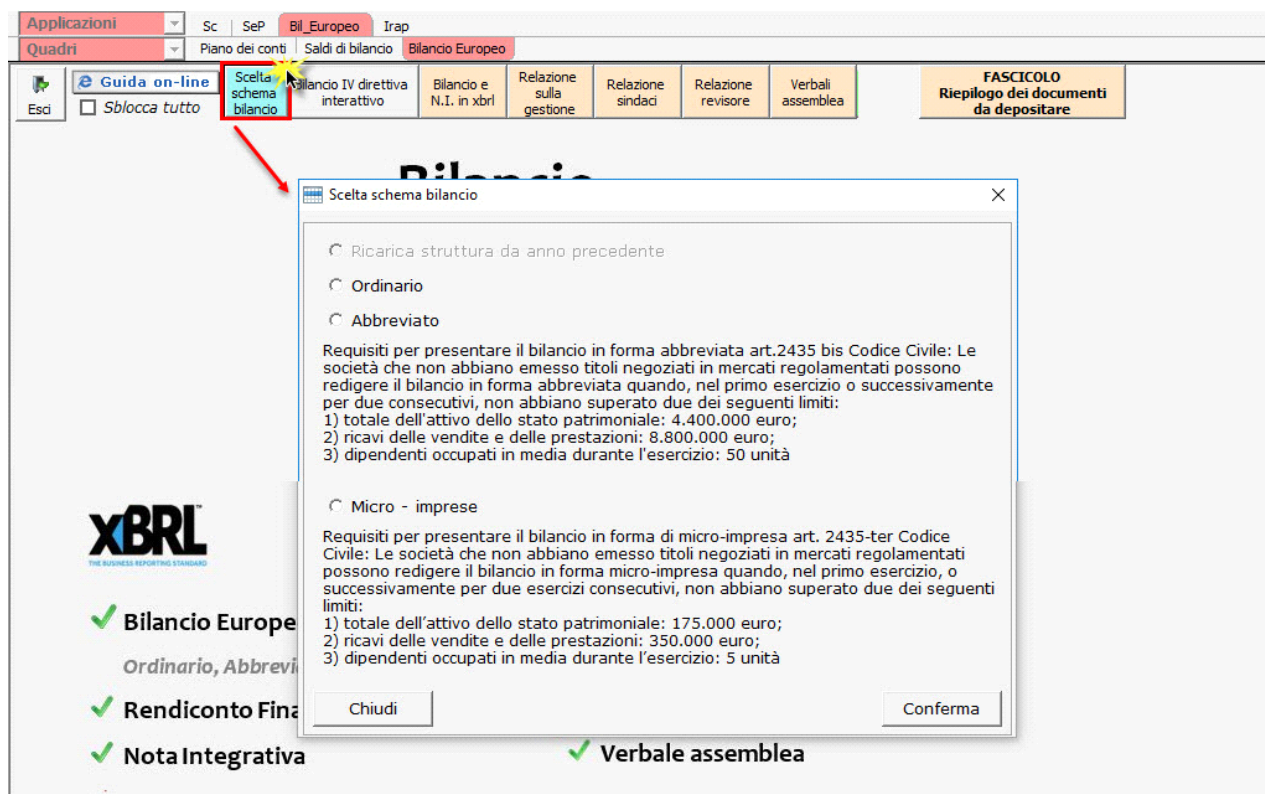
Applicazioni
Quadri
Sc | SeP | Bil_Europeo | Irap
Piano dei conti | Saldi di bilancio | Bilancio Europeo

Esci
Guida on-line
Sblocca tutto
Scelta schema bilancio
Bilancio IV direttiva interattivo
Bilancio e N.I. in xbrl
Relazione sulla gestione
Relazione sindaci
Relazione revisore
Verbali assemblea
FASCICOLO Riepilogo dei documenti da depositare

Bilancio

Scelta schema bilancio

Ricarica struttura da anno precedente

Ordinario

Abbreviato

Requisiti per presentare il bilancio in forma abbreviata art.2435 bis Codice Civile: Le società che non abbiano emesso titoli negoziati in mercati regolamentati possono redigere il bilancio in forma abbreviata quando, nel primo esercizio o successivamente per due consecutivi, non abbiano superato due dei seguenti limiti:
1) totale dell'attivo dello stato patrimoniale: 4.400.000 euro;
2) ricavi delle vendite e delle prestazioni: 8.800.000 euro;
3) dipendenti occupati in media durante l'esercizio: 50 unità

Micro - imprese

Requisiti per presentare il bilancio in forma di micro-impresa art. 2435-ter Codice Civile: Le società che non abbiano emesso titoli negoziati in mercati regolamentati possono redigere il bilancio in forma micro-impresa quando, nel primo esercizio, o successivamente per due esercizi consecutivi, non abbiano superato due dei seguenti limiti:
1) totale dell'attivo dello stato patrimoniale: 175.000 euro;
2) ricavi delle vendite e delle prestazioni: 350.000 euro;
3) dipendenti occupati in media durante l'esercizio: 5 unità

Chiudi
Conferma

XBRL
THE BUSINESS REPORTING STANDARD

Bilancio Europe
Ordinario, Abbrevi
Rendiconto Fina
Nota Integrativa
Verbale assemblea